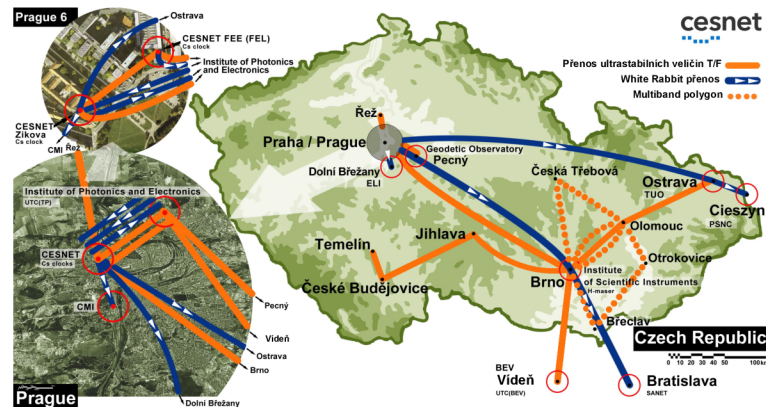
Prague 6
Ostrava
CESNET FEE (FEL)
Cs clock
Institute of Photonics and Electronics
CESNET Zikova
Cs clock
CMI
Řež
Institute of Photonics and Electronics
UTC(TP)
CESNET
Cs clocks
CMI
Pecný
Vídeň
Ostrava
Brno
Dolní Břežany
Prague

cesnet

Přenos ultrastabilních veličin T/F
White Rabbit přenos
Multiband polygon

Řež
Praha / Prague
Geodetic Observatory
Pecný
Dolní Břežany
ELI
Česká Třebová
Ostrava
TUO
Cieszyn
PSNC
Olomouc
Temelín
Jihlava
České Budějovice
Brno
Institute of Scientific Instruments
H-maser
Otrokovice
Břeclav
Czech Republic
0 10 20 30 40 50 100km
BEV
Vídeň
UTC(BEV)
Bratislava
SANET